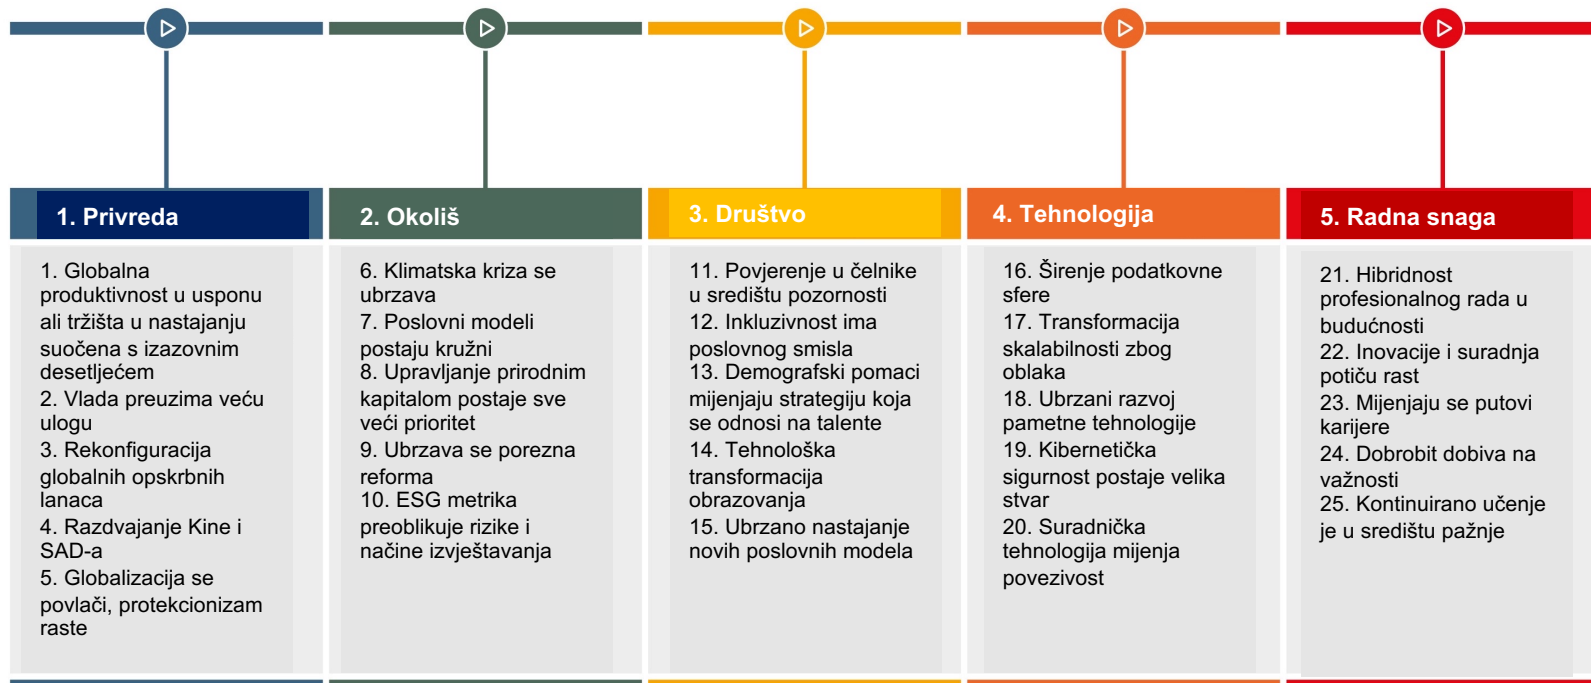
1. Privreda

1. Globalna produktivnost u usponu ali tržišta u nastajanju suočena s izazovnim desetljećem
2. Vlada preuzima veću ulogu
3. Rekonfiguracija globalnih opskrbnih lanaca
4. Razdvajanje Kine i SAD-a
5. Globalizacija se povlači, protekcionizam raste

2. Okoliš

6. Klimatska kriza se ubrzava
7. Poslovni modeli postaju kružni
8. Upravljanje prirodnim kapitalom postaje sve veći prioritet
9. Ubrzava se porezna reforma
10. ESG metrika preoblikuje rizike i načine izvještavanja

3. Društvo

11. Povjerenje u čelnike u središtu pozornosti
12. Inkluzivnost ima poslovnog smisla
13. Demografski pomaci mijenjaju strategiju koja se odnosi na talente
14. Tehnološka transformacija obrazovanja
15. Ubrzano nastajanje novih poslovnih modela

4. Tehnologija

16. Širenje podatkovne sfere
17. Transformacija skalabilnosti zbog oblaka
18. Ubrzani razvoj pametne tehnologije
19. Kibernetička sigurnost postaje velika stvar
20. Suradnička tehnologija mijenja povezivost

5. Radna snaga

21. Hibridnost profesionalnog rada u budućnosti
22. Inovacije i suradnja potiču rast
23. Mijenjaju se putovi karijere
24. Dobrobit dobiva na važnosti
25. Kontinuirano učenje je u središtu pažnje